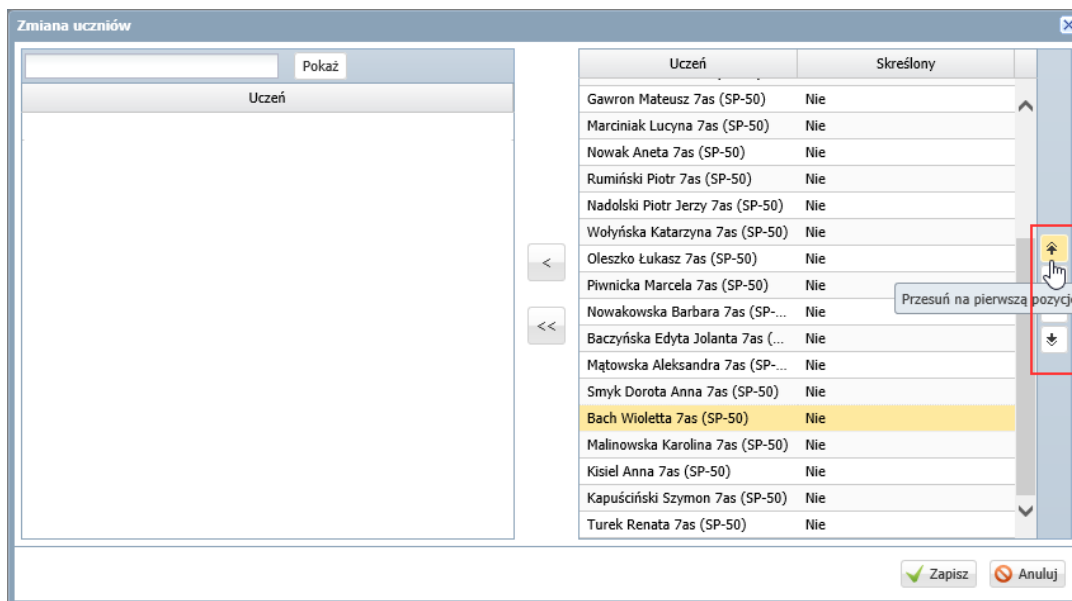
Zmiana uczniów

Pokaż

Uczeń

<

<<

| Uczeń | Skreślony |
|---|---|
| Gawron Mateusz 7as (SP-50) | Nie |
| Marciniak Lucyna 7as (SP-50) | Nie |
| Nowak Aneta 7as (SP-50) | Nie |
| Rumiński Piotr 7as (SP-50) | Nie |
| Nadolski Piotr Jerzy 7as (SP-50) | Nie |
| Wołyńska Katarzyna 7as (SP-50) | Nie |
| Oleszko Łukasz 7as (SP-50) | Nie |
| Piwnicka Marcela 7as (SP-50) | Nie |
| Nowakowska Barbara 7as (SP-... | Nie |
| Baczyńska Edyta Jolanta 7as (... | Nie |
| Mątowska Aleksandra 7as (SP-... | Nie |
| Smyk Dorota Anna 7as (SP-50) | Nie |
| Bach Wioletta 7as (SP-50) | Nie |
| Malinowska Karolina 7as (SP-50) | Nie |
| Kisiel Anna 7as (SP-50) | Nie |
| Kapuściński Szymon 7as (SP-50) | Nie |
| Turek Renata 7as (SP-50) | Nie |

Przesuń na pierwszą pozycj

Zapisz
Anuluj